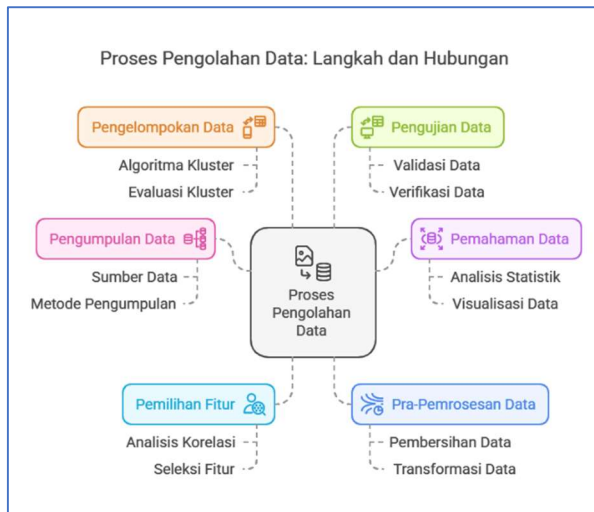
Proses Pengolahan Data: Langkah dan Hubungan

Pengelompokan Data
Algoritma Kluster
Evaluasi Kluster

Pengujian Data
Validasi Data
Verifikasi Data

Pengumpulan Data
Sumber Data
Metode Pengumpulan

Proses Pengolahan Data

Pemahaman Data
Analisis Statistik
Visualisasi Data

Pemilihan Fitur
Analisis Korelasi
Seleksi Fitur

Pra-Pemrosesan Data
Pembersihan Data
Transformasi Data